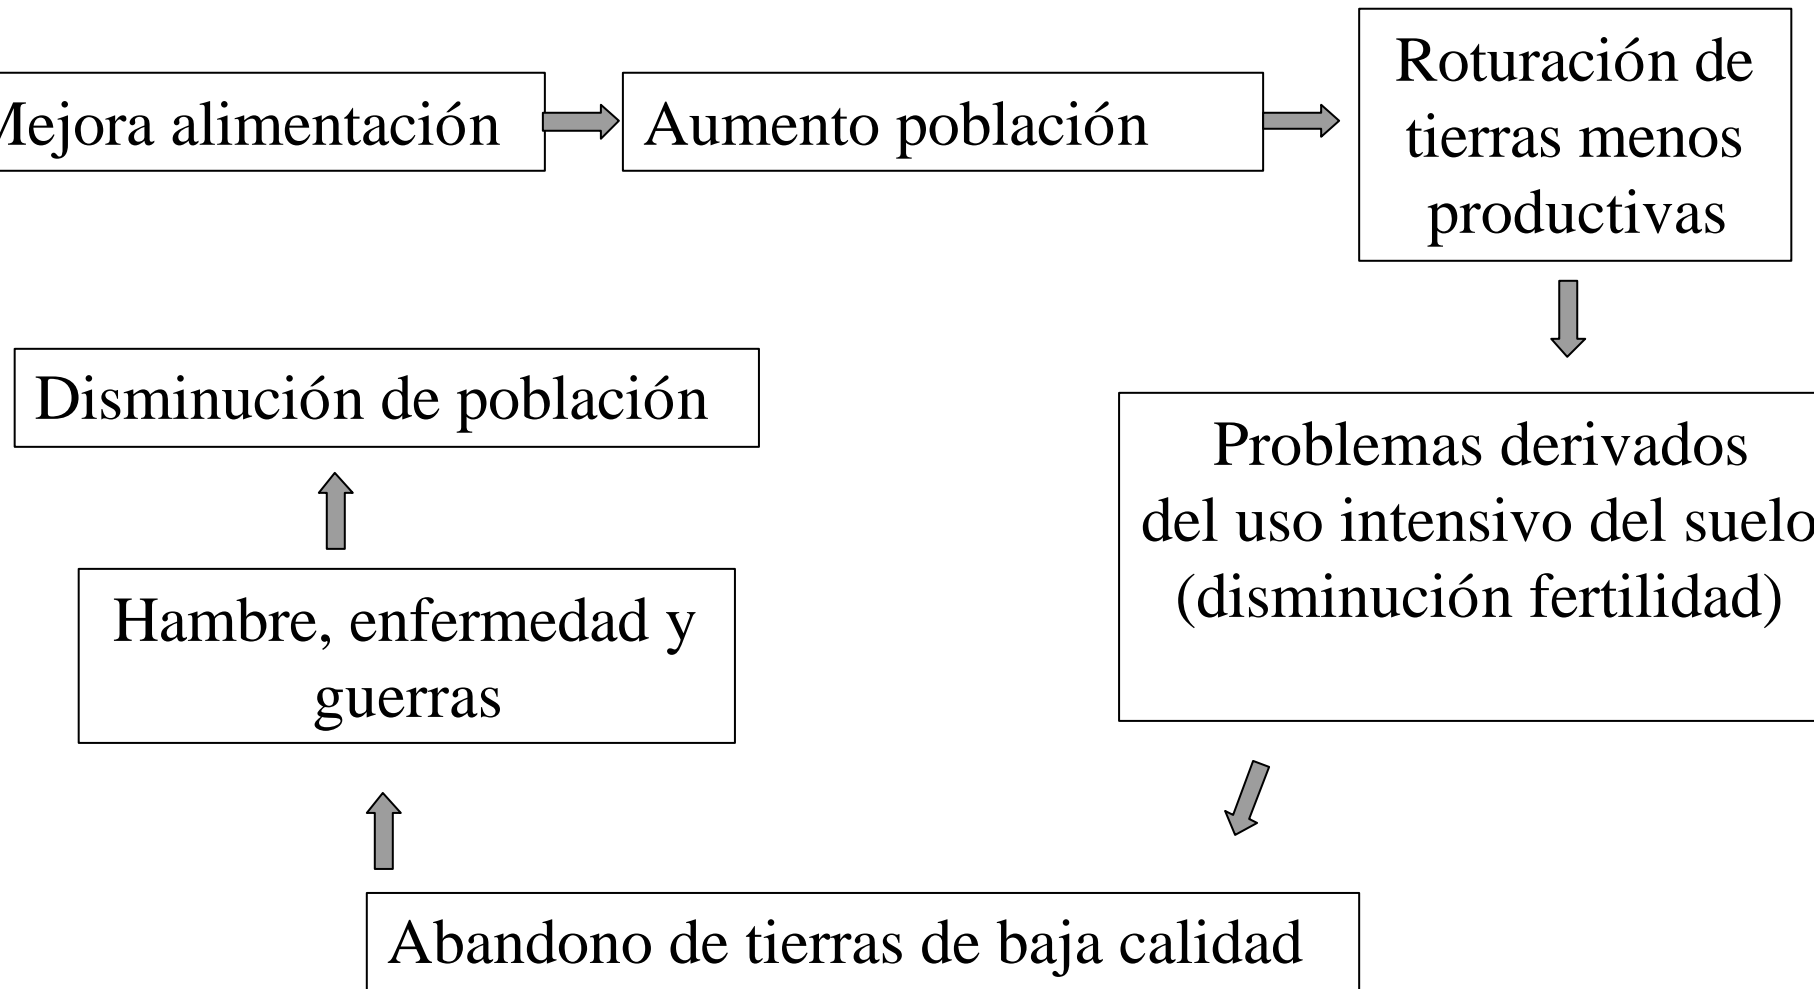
Mejora alimentación

Aumento población

Roturación de tierras menos productivas

Problemas derivados del uso intensivo del suelo (disminución fertilidad)

Abandono de tierras de baja calidad

Hambre, enfermedad y guerras

Disminución de población